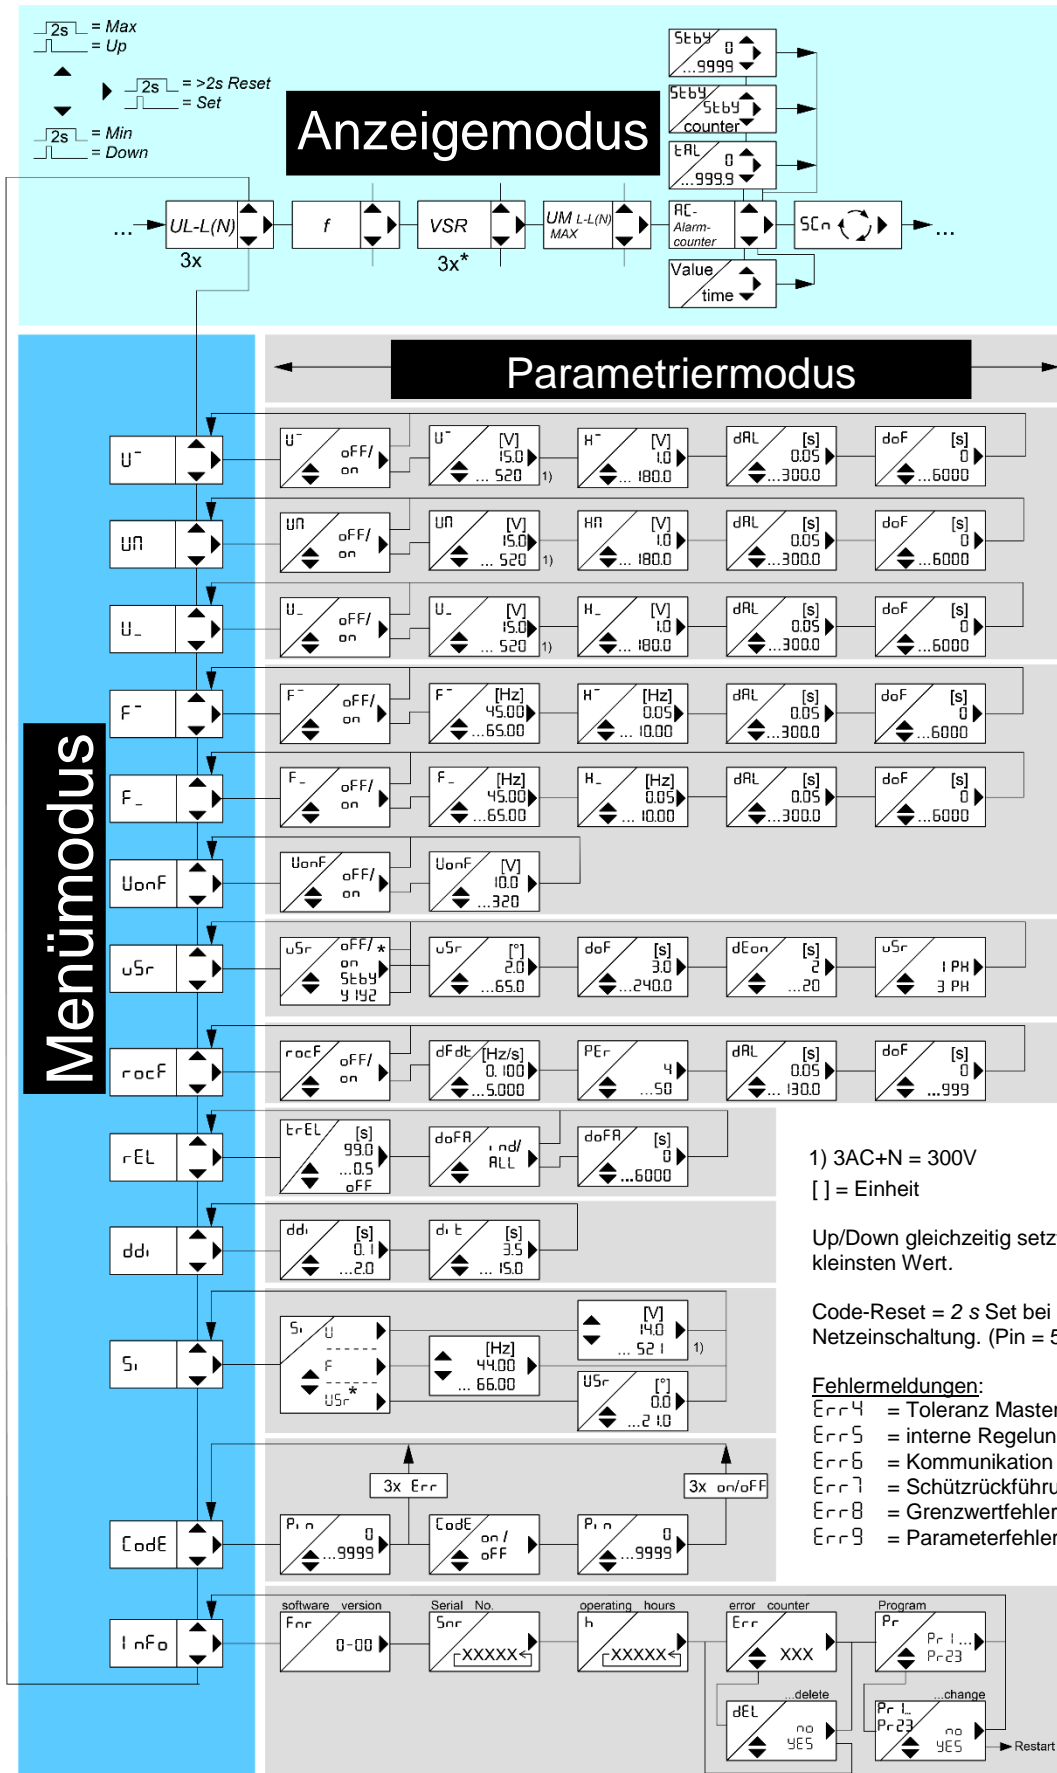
2s = Max
= Up
2s = >2s Reset
= Set
2s = Min
= Down

Anzeigemodus

Stby 0 ...9999
Stby Stby counter
tAL 0 ...999.9
AC- Alarm-counter
Value time

... UL-L(N) f VSR UM L-L(N) MAX SCn ...
3x 3x*

Parametriermodus

Menümodus

U¯ | U¯ oFF/ on | U¯ [V] 15.0 ... 520 1) | H¯ [V] 1.0 ... 180.0 | dAL [s] 0.05 ...300.0 | doF [s] 0 ...6000
UN | UN oFF/ on | UN [V] 15.0 ... 520 1) | HN [V] 1.0 ... 180.0 | dAL [s] 0.05 ...300.0 | doF [s] 0 ...6000
U_ | U_ oFF/ on | U_ [V] 15.0 ... 520 1) | H_ [V] 1.0 ... 180.0 | dAL [s] 0.05 ...300.0 | doF [s] 0 ...6000
F¯ | F¯ oFF/ on | F¯ [Hz] 45.00 ...65.00 | H¯ [Hz] 0.05 ... 10.00 | dAL [s] 0.05 ...300.0 | doF [s] 0 ...6000
F_ | F_ oFF/ on | F_ [Hz] 45.00 ...65.00 | H_ [Hz] 0.05 ... 10.00 | dAL [s] 0.05 ...300.0 | doF [s] 0 ...6000
UonF | UonF oFF/ on | UonF [V] 10.0 ...320
uSr | uSr oFF/ * on Stby y 192 | uSr [°] 2.0 ...65.0 | doF [s] 3.0 ...240.0 | dEon [s] 2 ...20 | uSr 1 PH 3 PH
rocF | rocF oFF/ on | dFdt [Hz/s] 0. 100 ...5.000 | PEr 4 ...50 | dAL [s] 0.05 ... 130.0 | doF [s] 0 ...999
rEL | trEL [s] 99.0 ...0.5 oFF | doFA ind/ ALL | doFA [s] 0 ...6000
ddi | ddi [s] 0. 1 ...2.0 | dit [s] 3.5 ... 15.0
Si | Si U F uSr* | [Hz] 44.00 ... 66.00 | [V] 14.0 ... 52 1 1) | uSr [°] 0.0 ...2 1.0
CodE | Pin 0 ...9999 | 3x Err | CodE on / oFF | 3x on/oFF | Pin 0 ...9999
Info | software version Fnr 0-00 | Serial No. Snr XXXXX | operating hours h XXXXX | error counter Err XXX | Program Pr Pr 1... Pr23
...delete dEL no YES | ...change Pr 1... Pr23 no YES | Restart

1) 3AC+N = 300V
[ ] = Einheit

Up/Down gleichzeitig setz
kleinsten Wert.

Code-Reset = 2 s Set bei
Netzeinschaltung. (Pin = 5

Fehlermeldungen:
Err4 = Toleranz Master
Err5 = interne Regelun
Err6 = Kommunikation
Err7 = Schützrückführu
Err8 = Grenzwertfehler
Err9 = Parameterfehler